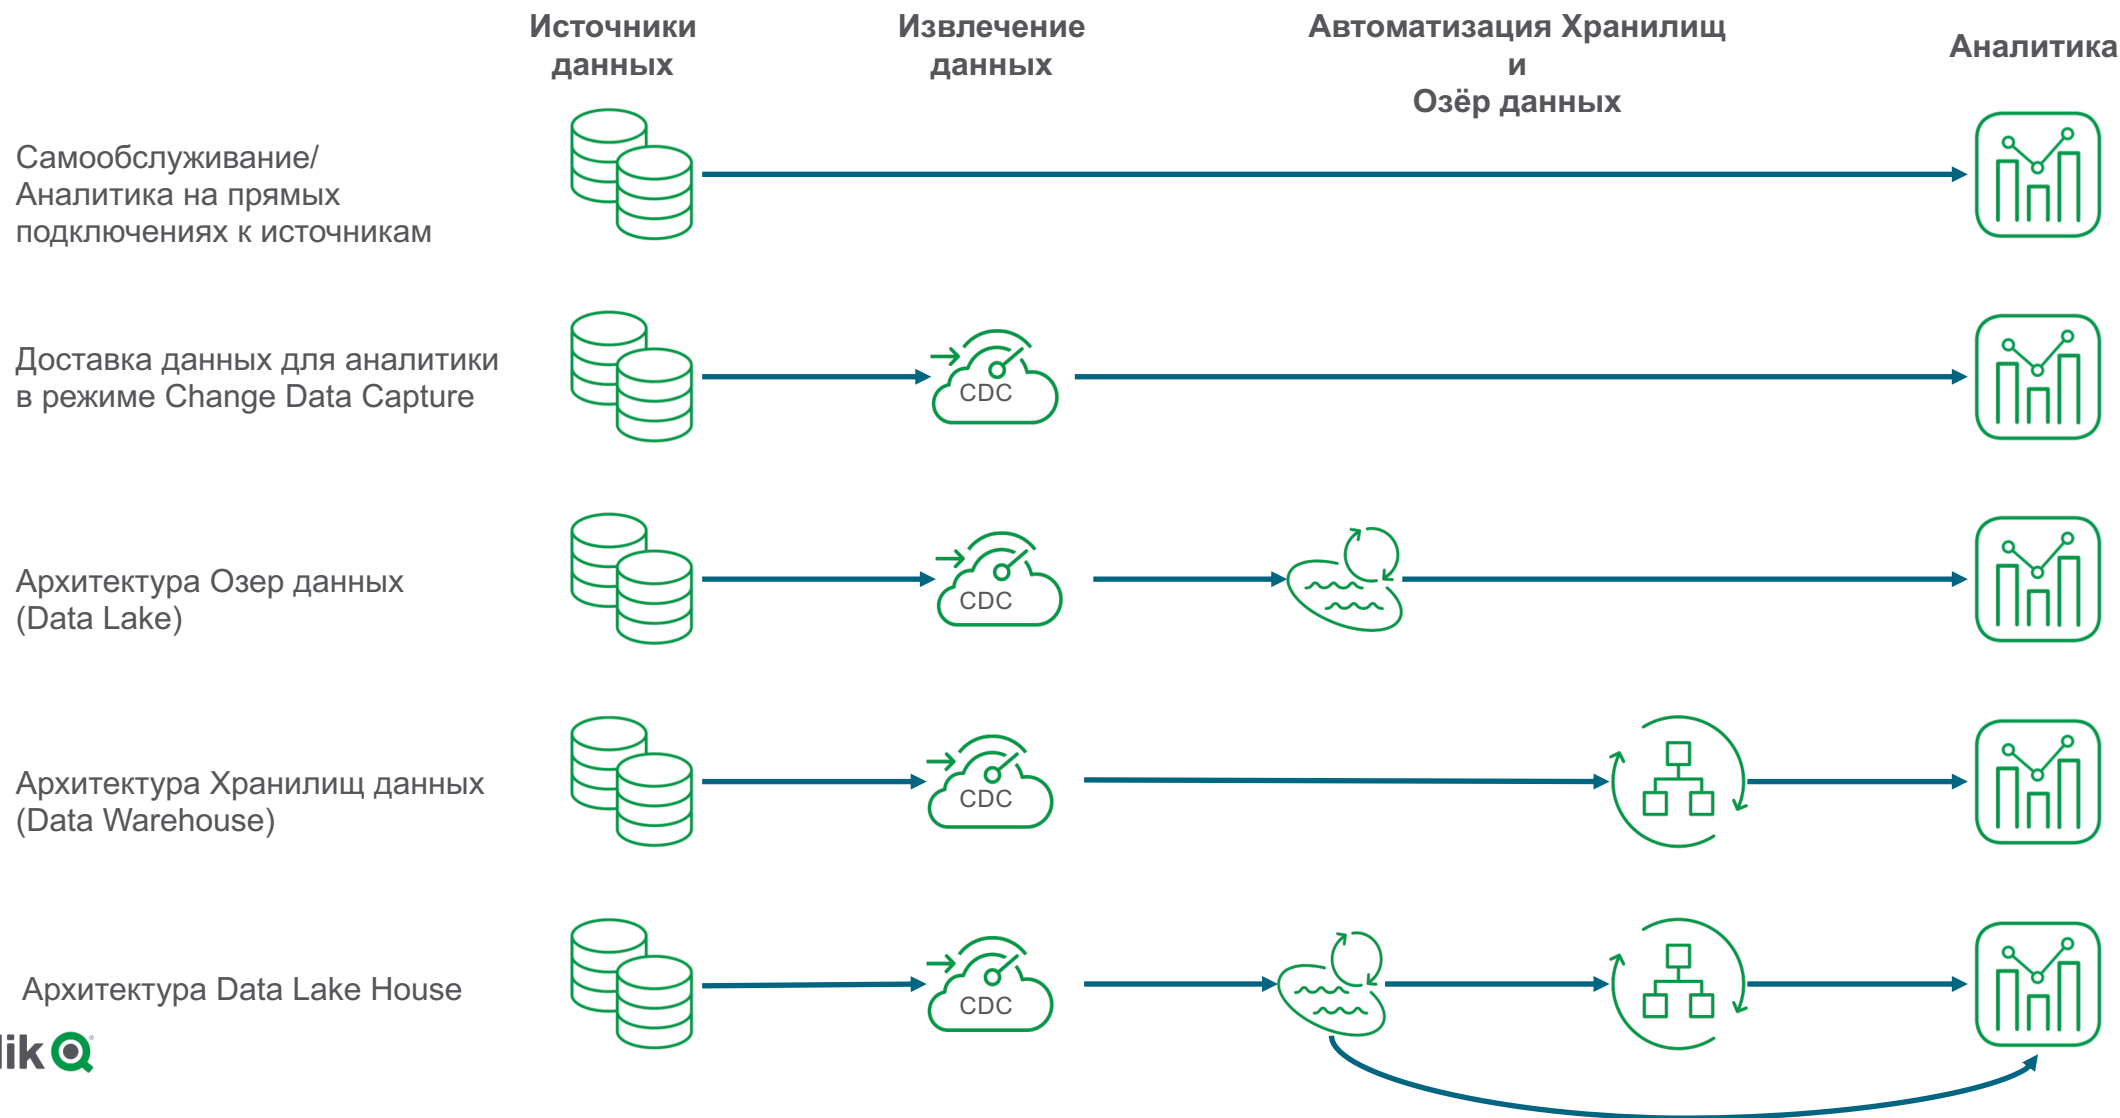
Источники данных

Извлечение данных

Автоматизация Хранилищ и Озёр данных

Аналитика

Самообслуживание/ Аналитика на прямых подключениях к источникам

Доставка данных для аналитики в режиме Change Data Capture

CDC

Архитектура Озер данных (Data Lake)

CDC

Архитектура Хранилищ данных (Data Warehouse)

CDC

Архитектура Data Lake House

CDC

lik